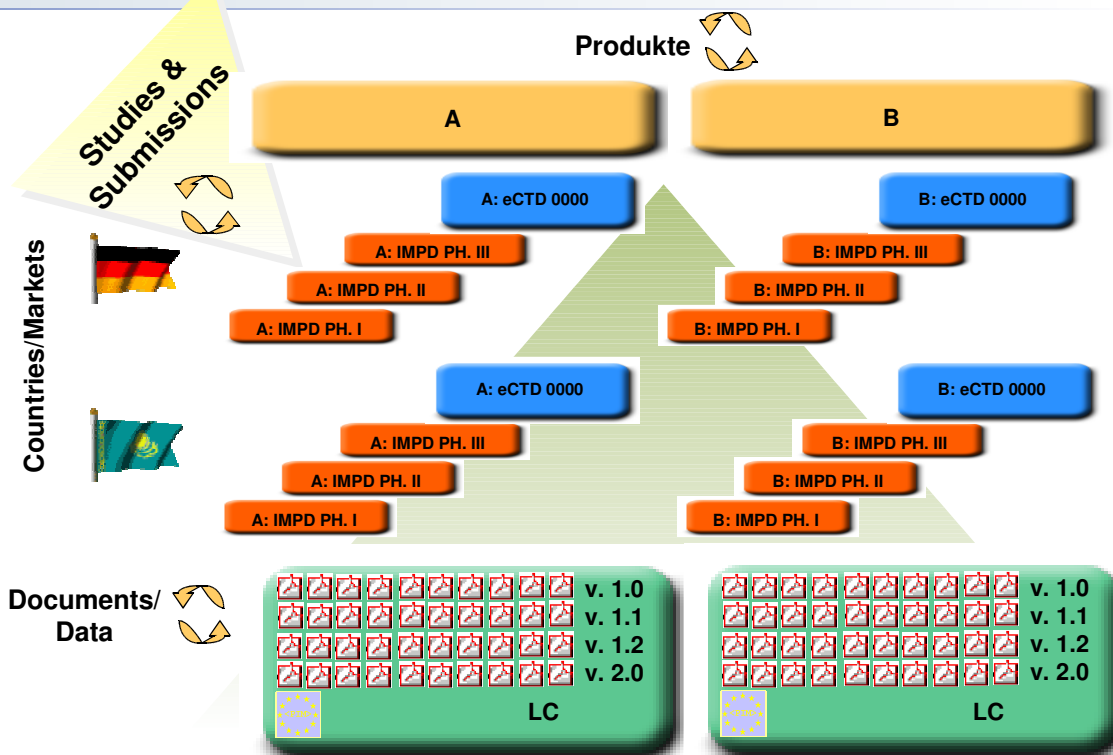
Studies & Submissions

Produkte

A

B

Countries/Markets

A: eCTD 0000

A: IMPD PH. III

A: IMPD PH. II

A: IMPD PH. I

B: eCTD 0000

B: IMPD PH. III

B: IMPD PH. II

B: IMPD PH. I

A: eCTD 0000

A: IMPD PH. III

A: IMPD PH. II

A: IMPD PH. I

B: eCTD 0000

B: IMPD PH. III

B: IMPD PH. II

B: IMPD PH. I

Documents/ Data

v. 1.0
v. 1.1
v. 1.2
v. 2.0

LC

v. 1.0
v. 1.1
v. 1.2
v. 2.0

LC